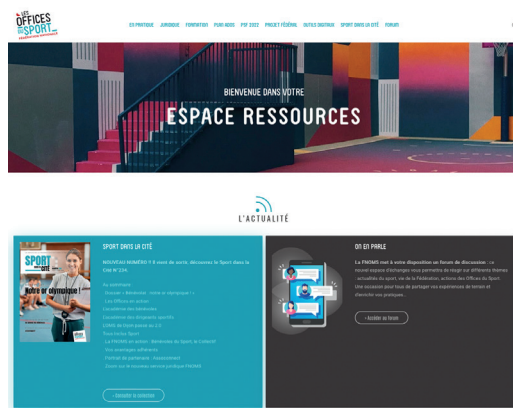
LES OFFICES DU SPORT

EN PRATIQUE JURIDIQUE FORMATION PLUS ADOS PSF 2022 PROJET FÉDÉRAL OUTILS DIGITAUX SPORT DANS LA CITÉ FORUM

BIENVENUE DANS VOTRE
ESPACE RESSOURCES

L'ACTUALITÉ

SPORT DANS LA CITÉ

Notre or olympique !

NOUVEAU NUMÉRO !! Il vient de sortir, découvrez le Sport dans la Cité N°234

Au sommaire :
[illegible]
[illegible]
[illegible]
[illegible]
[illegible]
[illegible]
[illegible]
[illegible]
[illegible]
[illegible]
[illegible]

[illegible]

ON EN PARLE

La FNOMS met à votre disposition un forum de discussion : ce nouvel espace d'échanges vous permettra de réagir sur différents thèmes : actualités du sport, vie de la Fédération, actions des Offices du Sport... Une occasion pour tous de partager vos expériences de terrain et d'enrichir vos pratiques.

› Accéder au forum